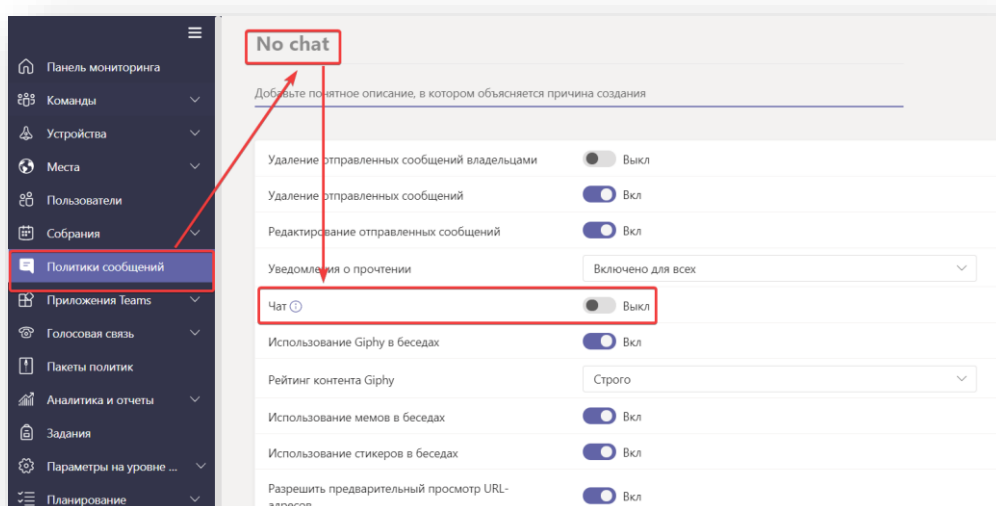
Панель мониторинга
Команды
Устройства
Места
Пользователи
Собрания
Политики сообщений
Приложения Teams
Голосовая связь
Пакеты политик
Аналитика и отчеты
Задания
Параметры на уровне ...
Планирование

No chat

Добавьте понятное описание, в котором объясняется причина создания

Удаление отправленных сообщений владельцами — Выкл
Удаление отправленных сообщений — Вкл
Редактирование отправленных сообщений — Вкл
Уведомления о прочтении — Включено для всех
Чат — Выкл
Использование Giphy в беседах — Вкл
Рейтинг контента Giphy — Строго
Использование мемов в беседах — Вкл
Использование стикеров в беседах — Вкл
Разрешить предварительный просмотр URL-адресов — Вкл